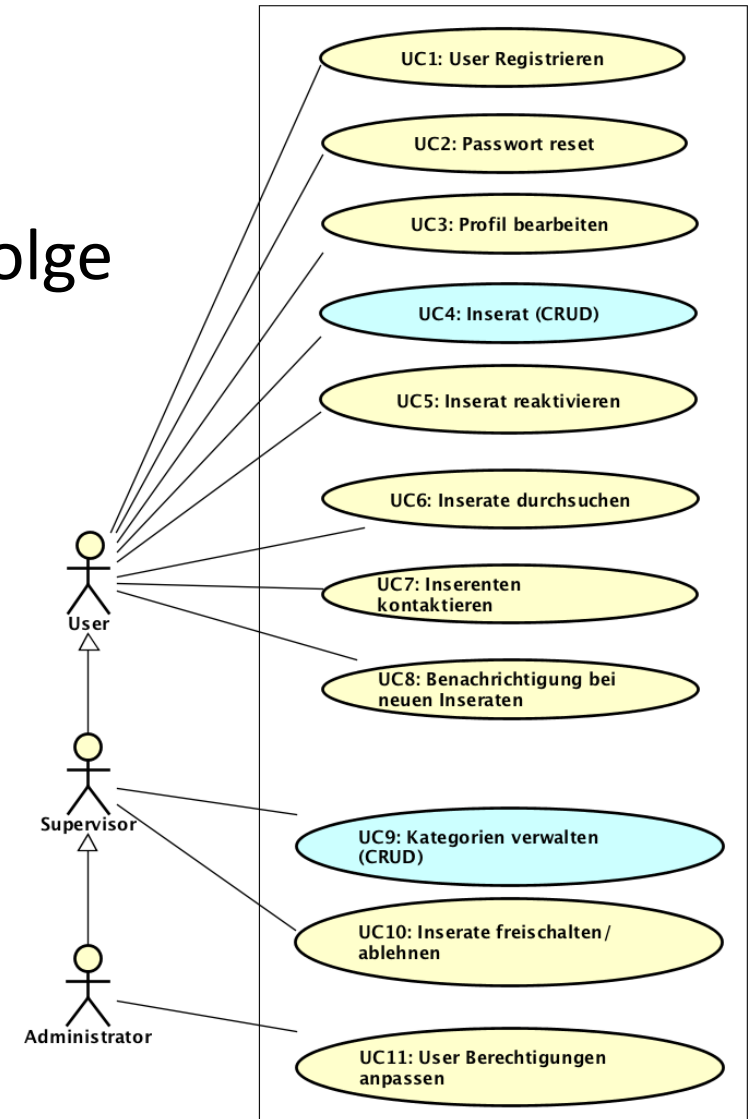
olge

UC1: User Registrieren

UC2: Passwort reset

UC3: Profil bearbeiten

UC4: Inserat (CRUD)

UC5: Inserat reaktivieren

UC6: Inserate durchsuchen

UC7: Inserenten kontaktieren

UC8: Benachrichtigung bei neuen Inseraten

UC9: Kategorien verwalten (CRUD)

UC10: Inserate freischalten/ ablehnen

UC11: User Berechtigungen anpassen

User

Supervisor

Administrator